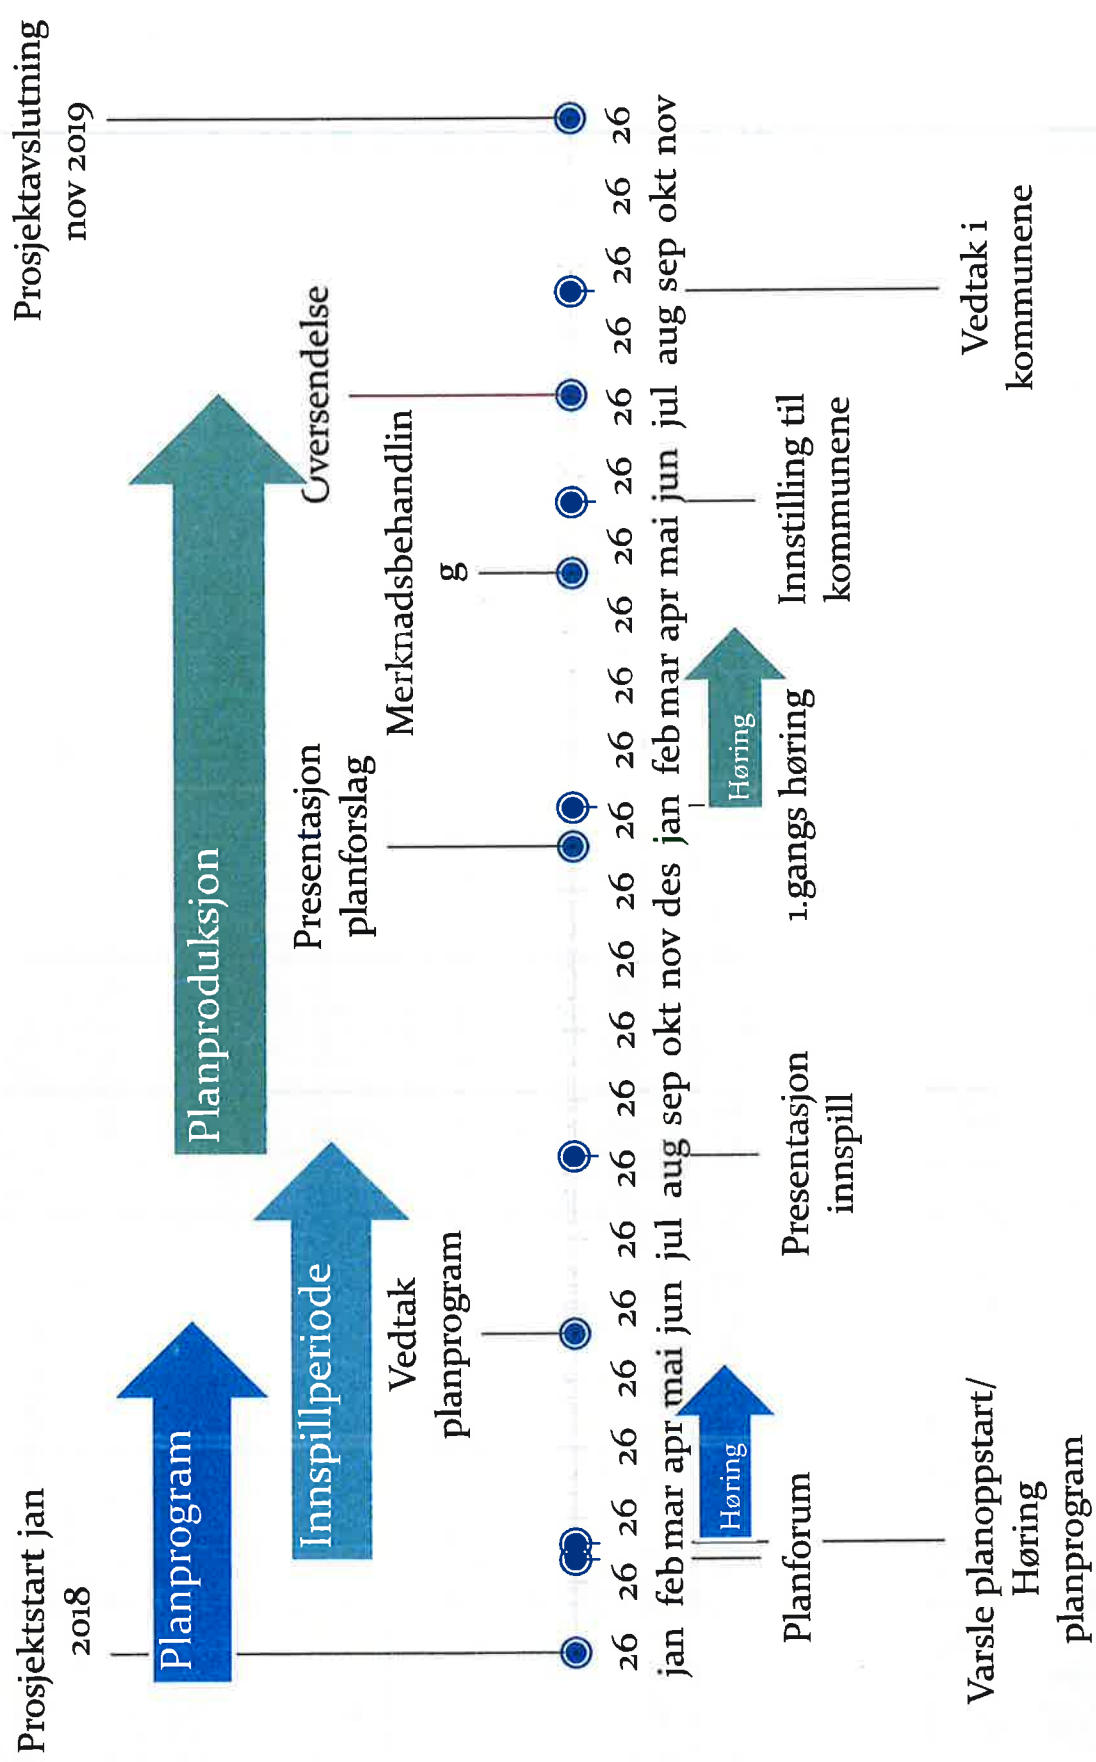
Prosjektstart jan 2018

Planprogram

Innspillperiode

Vedtak planprogram

Planproduksjon

Presentasjon planforslag

Merknadsbehandlin g

Oversendelse

Prosjektavslutning nov 2019

26 26 26 26 26 26 26 26 26 26 26 26 26 26 26 26 26 26 26 26 26 26 26

jan feb mar apr mai jun jul aug sep okt nov des jan feb mar apr mai jun jul aug sep okt nov

Høring

Høring

Planforum

Varsle planoppstart/ Høring planprogram

Presentasjon innspill

1.gangs høring

Innstilling til kommunene

Vedtak i kommunene